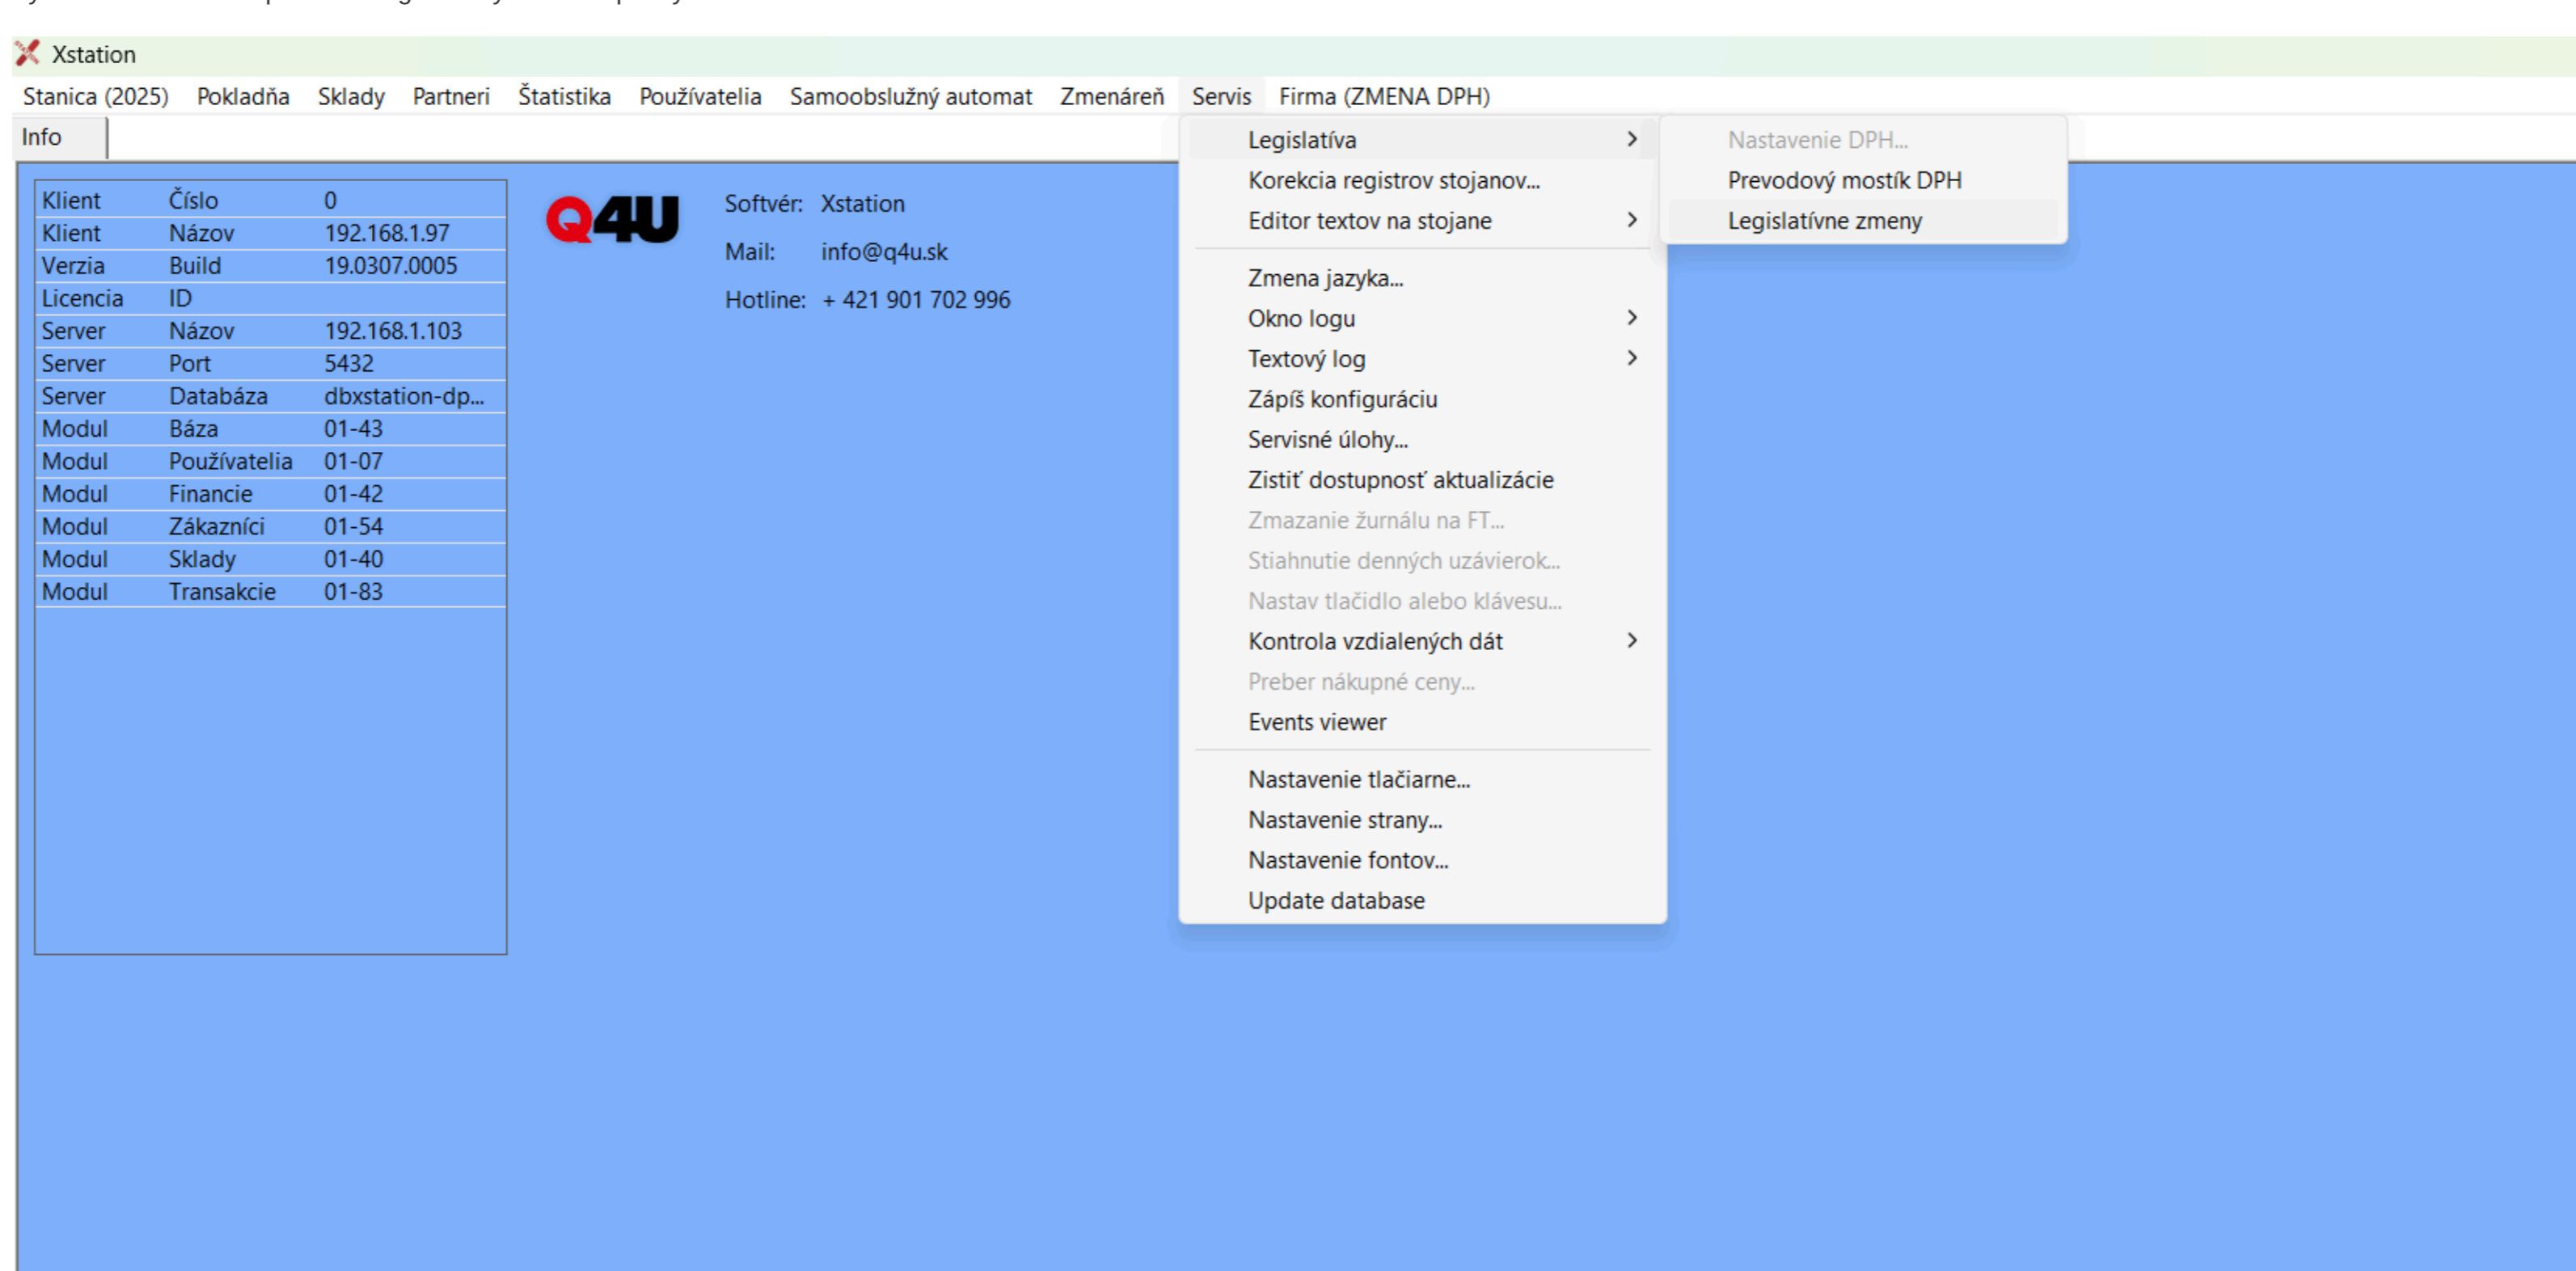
Xstation

Stanica (2025) Pokladňa Sklady Partneri Štatistika Používatelia Samoobslužný automat Zmenáreň Servis Firma (ZMENA DPH)

Info

| Klient | Číslo | 0 |
|---|---|---|
| Klient | Názov | 192.168.1.97 |
| Verzia | Build | 19.0307.0005 |
| Licencia | ID | |
| Server | Názov | 192.168.1.103 |
| Server | Port | 5432 |
| Server | Databáza | dbxstation-dp... |
| Modul | Báza | 01-43 |
| Modul | Používatelia | 01-07 |
| Modul | Financie | 01-42 |
| Modul | Zákazníci | 01-54 |
| Modul | Sklady | 01-40 |
| Modul | Transakcie | 01-83 |

Q4U

Softvér: Xstation
Mail: info@q4u.sk
Hotline: + 421 901 702 996

Legislatíva
Korekcia registrov stojanov...
Editor textov na stojane
Zmena jazyka...
Okno logu
Textový log
Zápíš konfiguráciu
Servisné úlohy...
Zistiť dostupnosť aktualizácie
Zmazanie žurnálu na FT...
Stiahnutie denných uzávierok...
Nastav tlačidlo alebo klávesu...
Kontrola vzdialených dát
Preber nákupné ceny...
Events viewer
Nastavenie tlačiarne...
Nastavenie strany...
Nastavenie fontov...
Update database

Nastavenie DPH...
Prevodový mostík DPH
Legislatívne zmeny